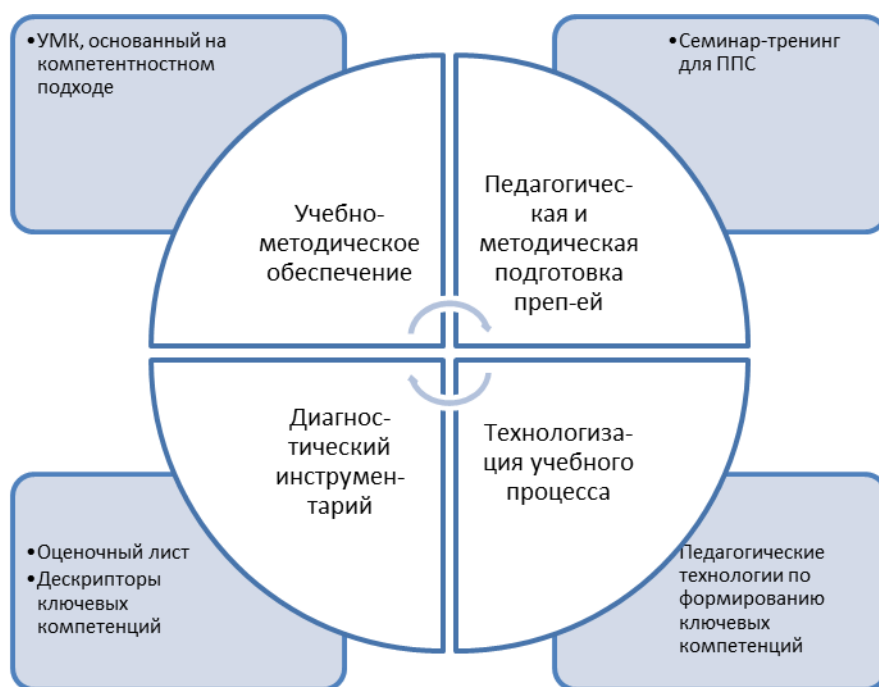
•УМК, основанный на компетентностном подходе

•Семинар-тренинг для ППС

Учебно-методическое обеспечение

Педагогическая и методическая подготовка преп-ей

Диагностический инструментарий

Технологизация учебного процесса

•Оценочный лист
•Дескрипторы ключевых компетенций

Педагогические технологии по формированию ключевых компетенций